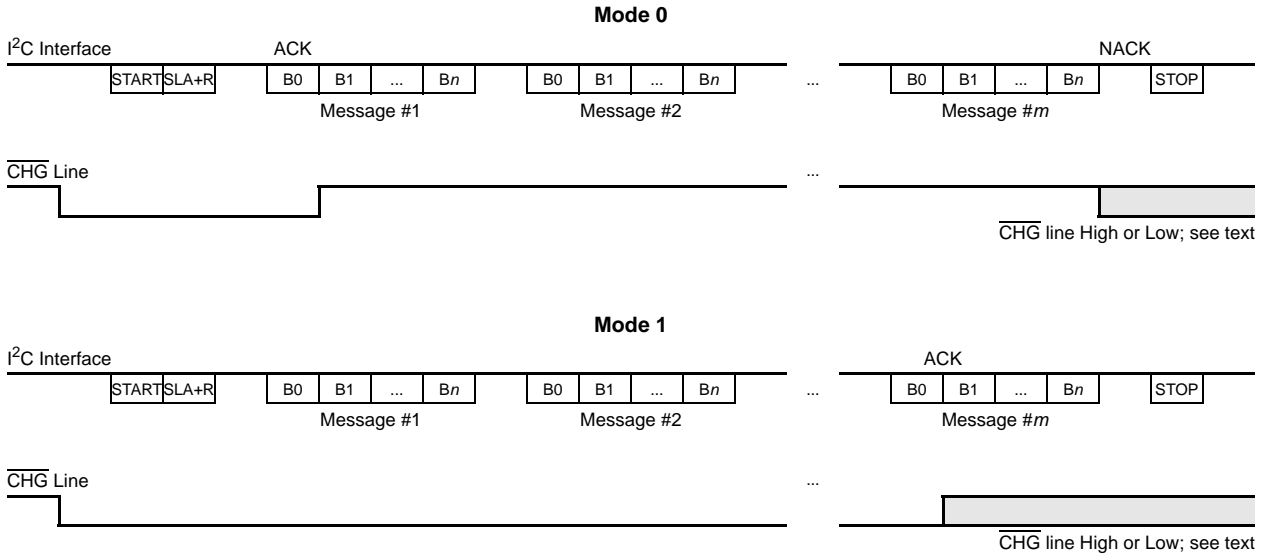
Mode 0

I$^2$C Interface

ACK

NACK

START SLA+R B0 B1 ... B$n$ B0 B1 ... B$n$ ... B0 B1 ... B$n$ STOP

Message #1 Message #2 Message #$m$

$\overline{CHG}$ Line

...

$\overline{CHG}$ line High or Low; see text

Mode 1

I$^2$C Interface

ACK

START SLA+R B0 B1 ... B$n$ B0 B1 ... B$n$ ... B0 B1 ... B$n$ STOP

Message #1 Message #2 Message #$m$

$\overline{CHG}$ Line

...

$\overline{CHG}$ line High or Low; see text